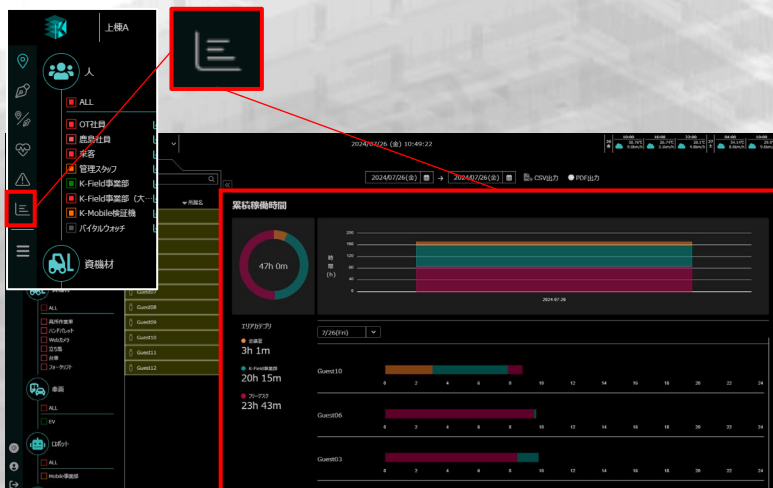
上棟A

人

ALL

OT社員

鹿島社員

来客

管理スタッフ

K-Field事業部

K-Field事業部（大…

K-Mobile検証機

バイタルウォッチ

資機材

2024/07/26 (金) 10:49:22

2024/07/26 (金) → 2024/07/26 (金) CSV出力 PDF出力

所属名

累積稼働時間

47h 0m

時間(h)

200
160
120
80
40
0

2024-07-26

エリアカテゴリ

会議室
3h 1m

K-Field事業部
20h 15m

フリーデスク
23h 43m

7/26(Fri)

Guest10

Guest06

Guest03

0 2 4 6 8 10 12 14 16 18 20 22 24

Guest08
Guest09
Guest10
Guest11
Guest12

ALL
高所作業車
ハンドパレット
Webカメラ
立七脚
台車
フォークリフト

車両
ALL
EV

ロボット
ALL
Mobile事業部